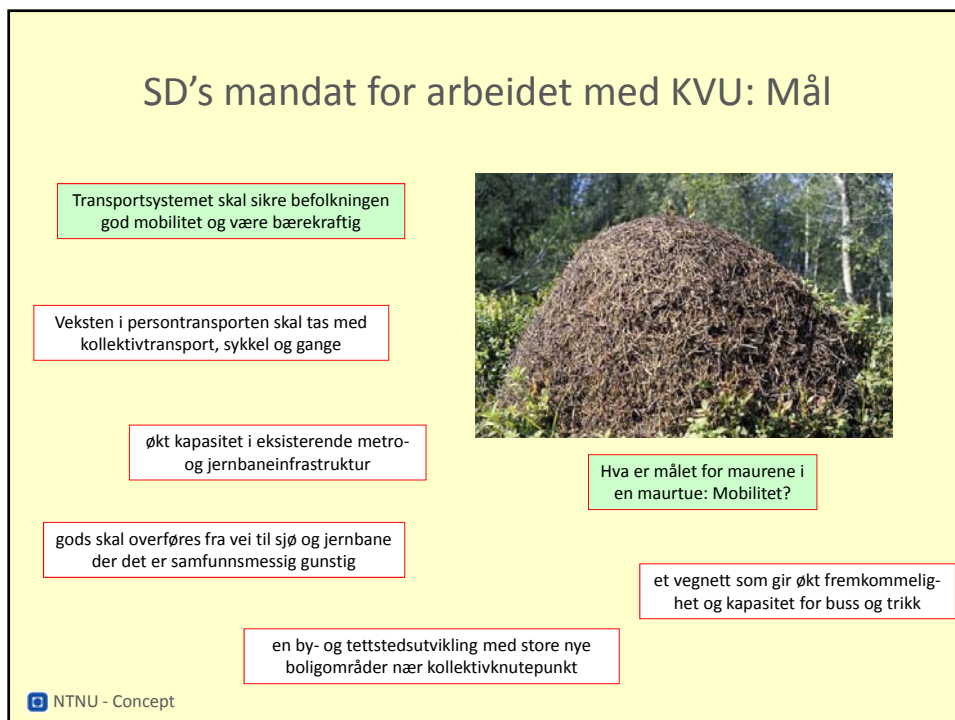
SD’s mandat for arbeidet med KVU: Mål

Transportsystemet skal sikre befolkningen god mobilitet og være bærekraftig

Veksten i persontransporten skal tas med kollektivtransport, sykkel og gange

økt kapasitet i eksisterende metro- og jernbaneinfrastruktur

Hva er målet for maurene i en maurtue: Mobilitet?

gods skal overføres fra vei til sjø og jernbane der det er samfunnsmessig gunstig

et vegnett som gir økt fremkommelighet og kapasitet for buss og trikk

en by- og tettstedsutvikling med store nye boligområder nær kollektivknutepunkt

NTNU - Concept